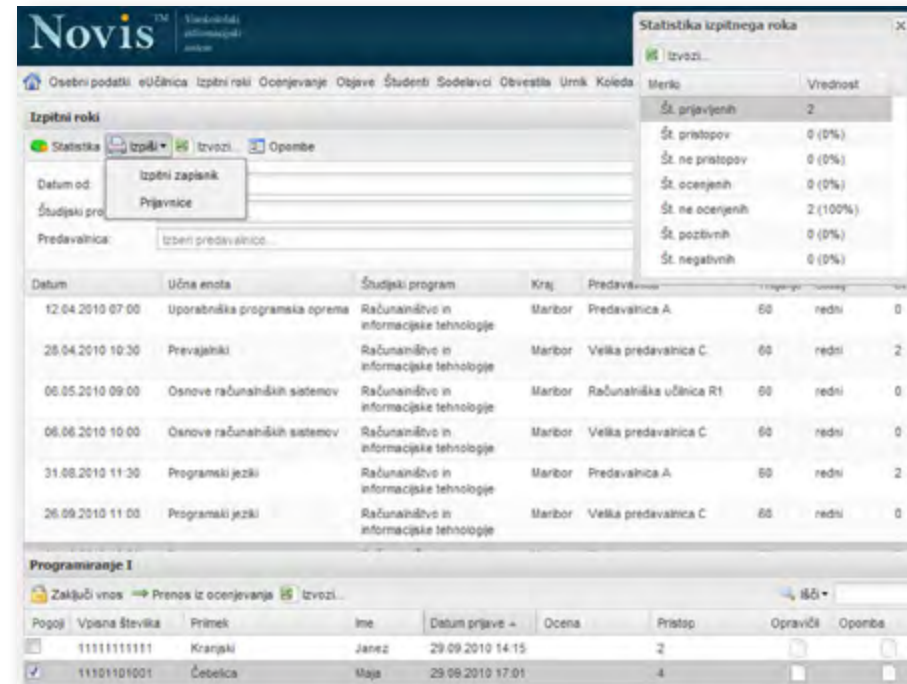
Novis™ Visokošolski informacijski sistem

Osebni podatki eUčilnica Izpitni roki Ocenjevanje Objave Študenti Sodelavci Obvestila Urnik Koleda

Izpitni roki

Statistika Izpiši Izvozi... Opombe

Izpitni zapisnik
Prijavnice

Datum od:
Študijski pro
Predavalnica: Izberi predavalnico...

| Datum | Učna enota | Študijski program | Kraj | Predavalnica | | | |
|---|---|---|---|---|---|---|---|
| 12.04.2010 07:00 | Uporabniška programska oprema | Računalništvo in informacijske tehnologije | Maribor | Predavalnica A | 60 | redni | 0 |
| 28.04.2010 10:30 | Prevajalniki | Računalništvo in informacijske tehnologije | Maribor | Velika predavalnica C | 60 | redni | 2 |
| 06.05.2010 09:00 | Osnove računalniških sistemov | Računalništvo in informacijske tehnologije | Maribor | Računalniška učilnica R1 | 60 | redni | 0 |
| 06.06.2010 10:00 | Osnove računalniških sistemov | Računalništvo in informacijske tehnologije | Maribor | Velika predavalnica C | 60 | redni | 0 |
| 31.08.2010 11:30 | Programski jeziki | Računalništvo in informacijske tehnologije | Maribor | Predavalnica A | 60 | redni | 2 |
| 26.09.2010 11:00 | Programski jeziki | Računalništvo in informacijske tehnologije | Maribor | Velika predavalnica C | 60 | redni | 0 |

Statistika izpitnega roka

Izvozi...

| Merilo | Vrednost |
|---|---|
| Št. prijavljenih | 2 |
| Št. pristopov | 0 (0%) |
| Št. ne pristopov | 0 (0%) |
| Št. ocenjenih | 0 (0%) |
| Št. ne ocenjenih | 2 (100%) |
| Št. pozitivnih | 0 (0%) |
| Št. negativnih | 0 (0%) |

Programiranje I

Zaključi vnos Prenos iz ocenjevanja Izvozi... Išči

| Pogoj | Vpisna številka | Priimek | Ime | Datum prijave | Ocena | Pristop | Opravičil | Opomba |
|---|---|---|---|---|---|---|---|---|
| | 11111111111 | Kranjski | Janez | 29.09.2010 14:15 | | 2 | | |
| ✓ | 11101101001 | Čebelica | Maja | 29.09.2010 17:01 | | 4 | | |